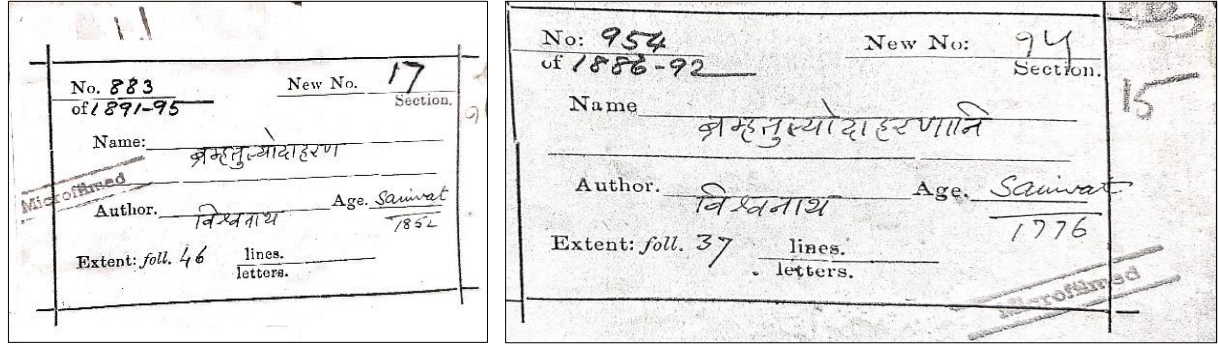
11

No. 883
of 1891-95
New No. 17
Section.
Name: ब्रम्हतुल्योदाहरण
Microfilmed
Author. विश्वनाथ
Age. Samvat 1852
Extent: foll. 46 lines. letters.

No: 954
of 1886-92
New No: 94
Section.
Name ब्रम्हतुल्योदाहरणानि
Author. विश्वनाथ
Age. Samvat 1776
Extent: foll. 37 lines. letters.
Microfilmed
15